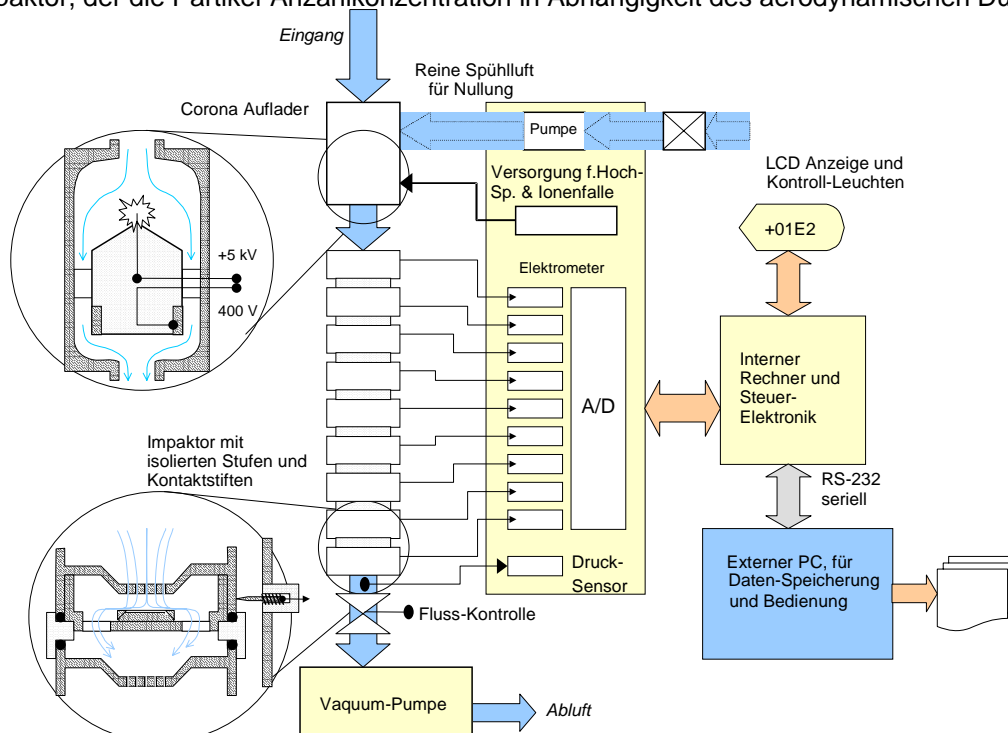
paktor, der die Partikel Anzahlkonzentration in Abhängigkeit des aerodynamischen D

Eingang

Reine Spühluft für Nullung

Corona Auflader

Pumpe

Versorgung f.Hoch-Sp. & Ionenfalle

LCD Anzeige und Kontroll-Leuchten

+01E2

+5 kV

400 V

Elektrometer

A/D

Interner Rechner und Steuer-Elektronik

Impaktor mit isolierten Stufen und Kontaktstiften

RS-232 seriell

Druck-Sensor

Externer PC, für Daten-Speicherung und Bedienung

Fluss-Kontrolle

Vaquum-Pumpe

Abluft